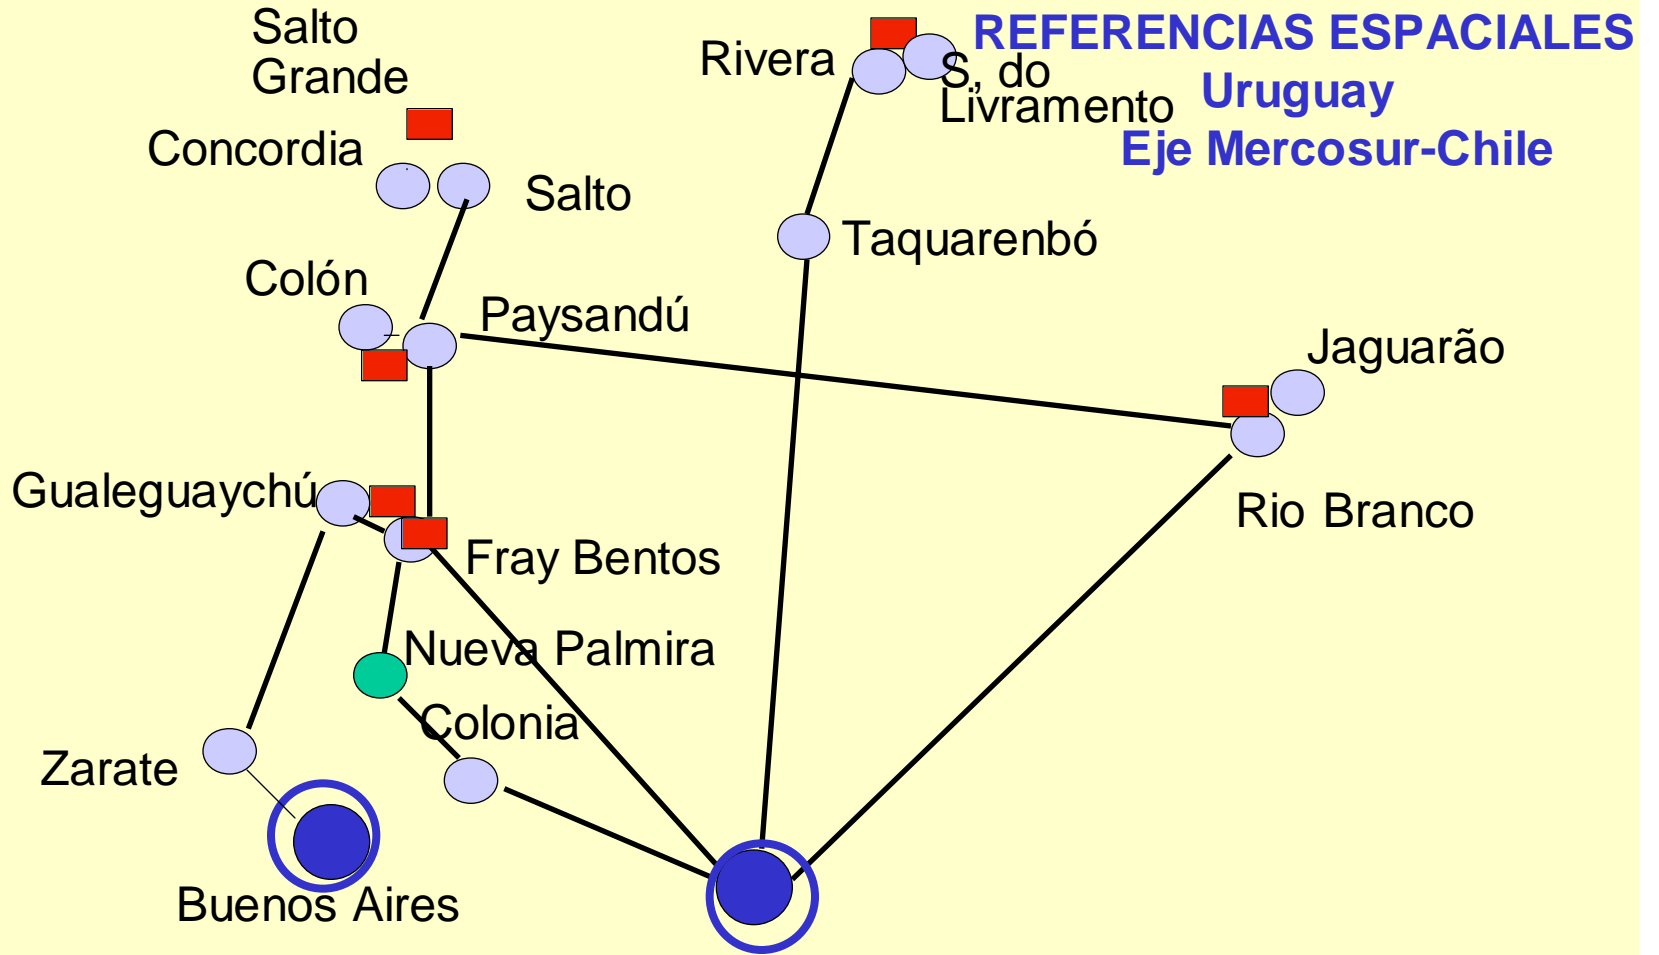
REFERENCIAS ESPACIALES
Uruguay
Eje Mercosur-Chile

Salto Grande
Concordia
Salto
Rivera
S, do Livramento
Taquarenbó
Colón
Paysandú
Jaguarão
Rio Branco
Gualeguaychú
Fray Bentos
Nueva Palmira
Colonia
Zarate
Buenos Aires